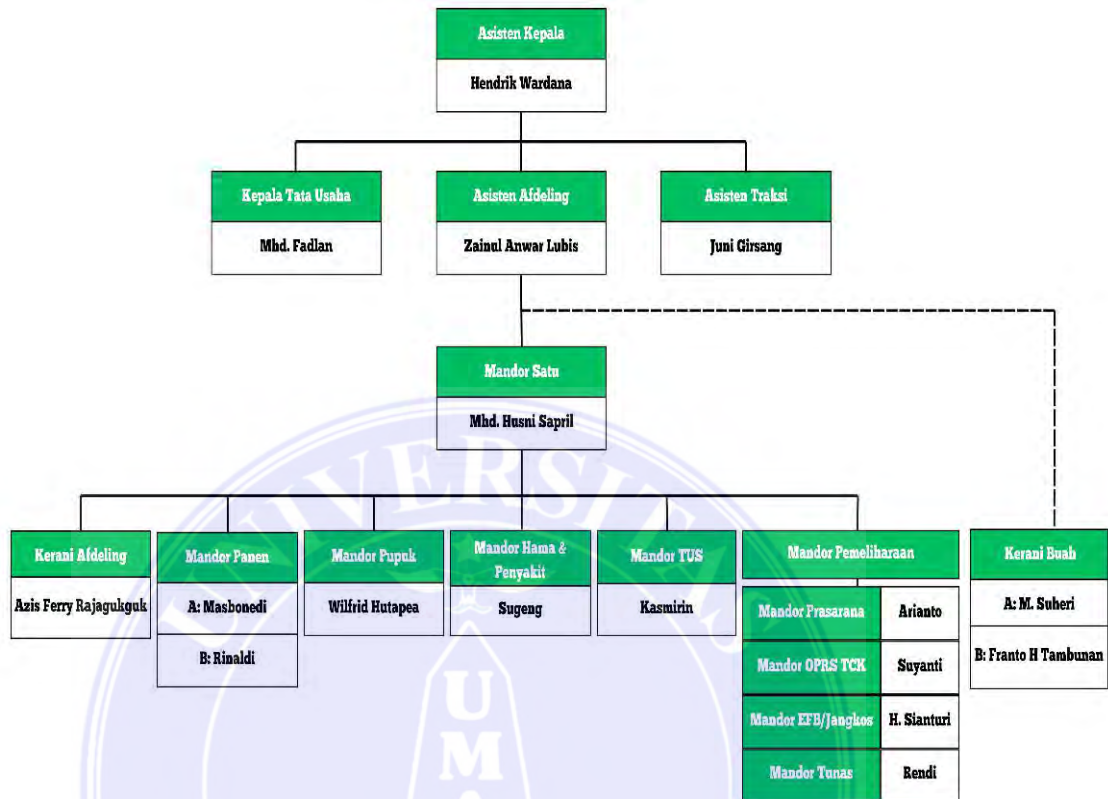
Asisten Kepala
Hendrik Wardana

Kepala Tata Usaha
Mhd. Fadlan

Asisten Afdeling
Zainul Anwar Lubis

Asisten Traksi
Juni Girsang

Mandor Satu
Mhd. Husni Sapril

Kerani Afdeling
Azis Ferry Rajagukguk

Mandor Panen
A: Masbonedi
B: Rinaldi

Mandor Pupuk
Wilfrid Hutapea

Mandor Hama & Penyakit
Sugeng

Mandor TUS
Kasmirin

Mandor Pemeliharaan

| Mandor Prasarana | Arianto |
|---|---|
| Mandor OPRS TCK | Suyanti |
| Mandor EFB/Jangkos | H. Sianturi |
| Mandor Tunas | Rendi |

Kerani Buah
A: M. Suheri
B: Franto H Tambunan